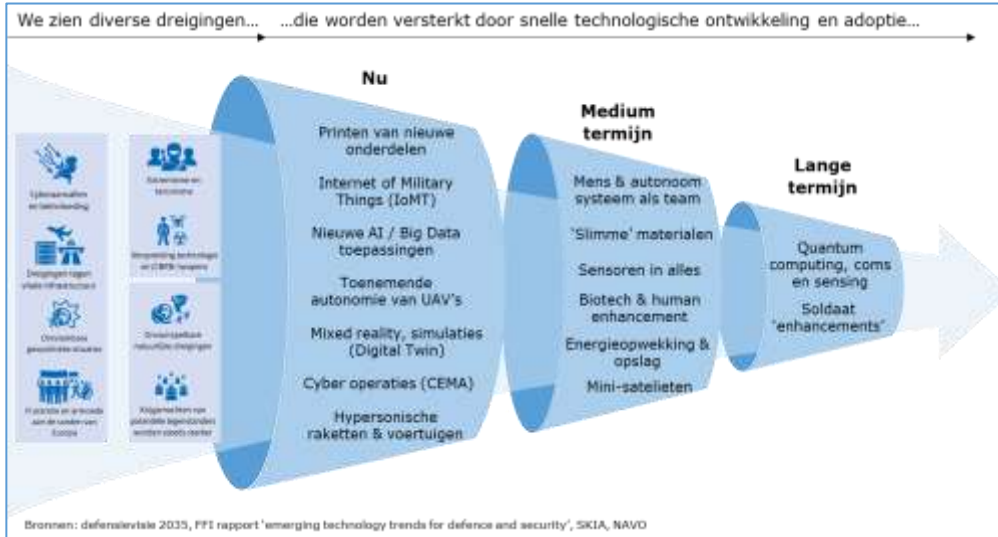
We zien diverse dreigingen… …die worden versterkt door snelle technologische ontwikkeling en adoptie…

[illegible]

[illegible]

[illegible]

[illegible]

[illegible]

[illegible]

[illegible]

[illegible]

Nu

Printen van nieuwe onderdelen

Internet of Military Things (IoMT)

Nieuwe AI / Big Data toepassingen

Toenemende autonomie van UAV's

Mixed reality, simulaties (Digital Twin)

Cyber operaties (CEMA)

Hypersonische raketten & voertuigen

Medium termijn

Mens & autonoom systeem als team

'Slimme' materialen

Sensoren in alles

Biotech & human enhancement

Energieopwekking & opslag

Mini-satelieten

Lange termijn

Quantum computing, coms en sensing

Soldaat "enhancements"

Bronnen: defensievisie 2035, FFI rapport 'emerging technology trends for defence and security', SKIA, NAVO